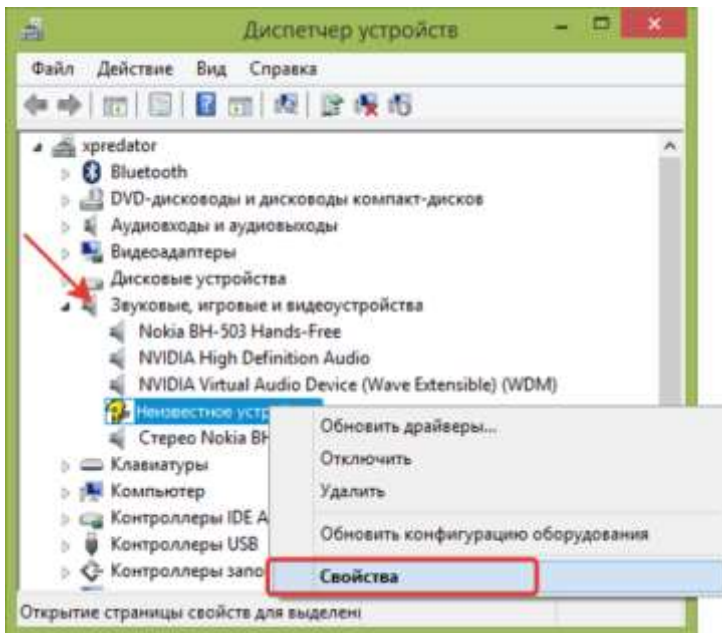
Диспетчер устройств

Файл Действие Вид Справка

xpredator
Bluetooth
DVD-дисководы и дисководы компакт-дисков
Аудиовходы и аудиовыходы
Видеоадаптеры
Дисковые устройства
Звуковые, игровые и видеоустройства
Nokia BH-503 Hands-Free
NVIDIA High Definition Audio
NVIDIA Virtual Audio Device (Wave Extensible) (WDM)
Неизвестное устр
Стерео Nokia BH
Клавиатуры
Компьютер
Контроллеры IDE A
Контроллеры USB
Контроллеры запо

Обновить драйверы...
Отключить
Удалить
Обновить конфигурацию оборудования
Свойства

Открытие страницы свойств для выделен